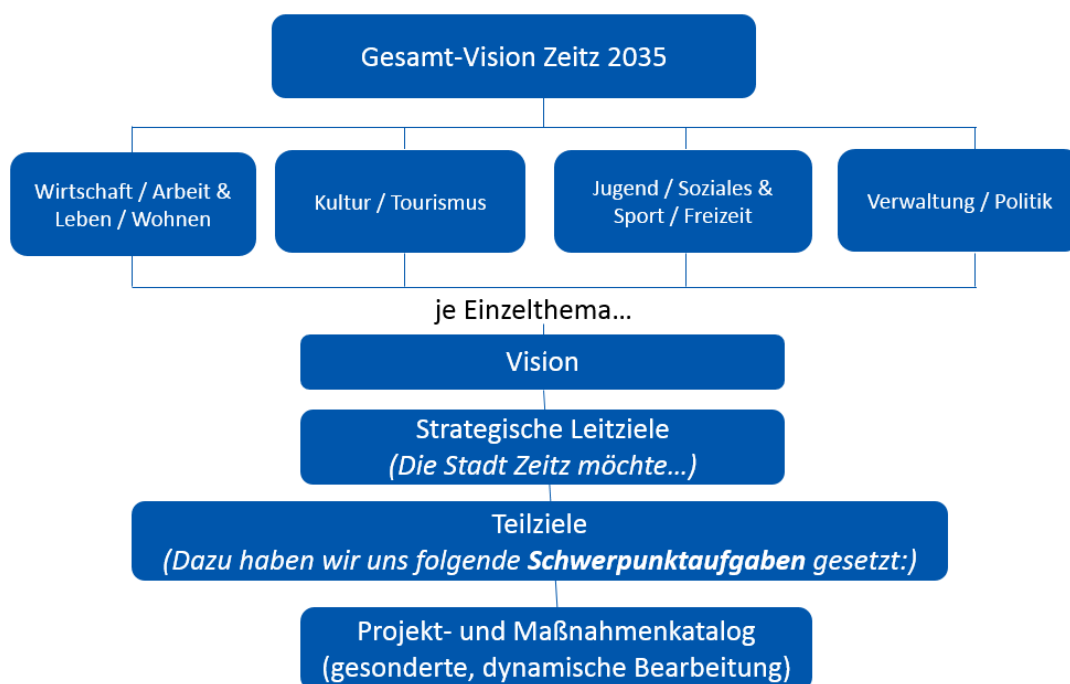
Gesamt-Vision Zeitz 2035

Wirtschaft / Arbeit & Leben / Wohnen

Kultur / Tourismus

Jugend / Soziales & Sport / Freizeit

Verwaltung / Politik

je Einzelthema…

Vision

Strategische Leitziele
(Die Stadt Zeitz möchte…)

Teilziele
(Dazu haben wir uns folgende **Schwerpunktaufgaben** gesetzt:)

Projekt- und Maßnahmenkatalog
(gesonderte, dynamische Bearbeitung)